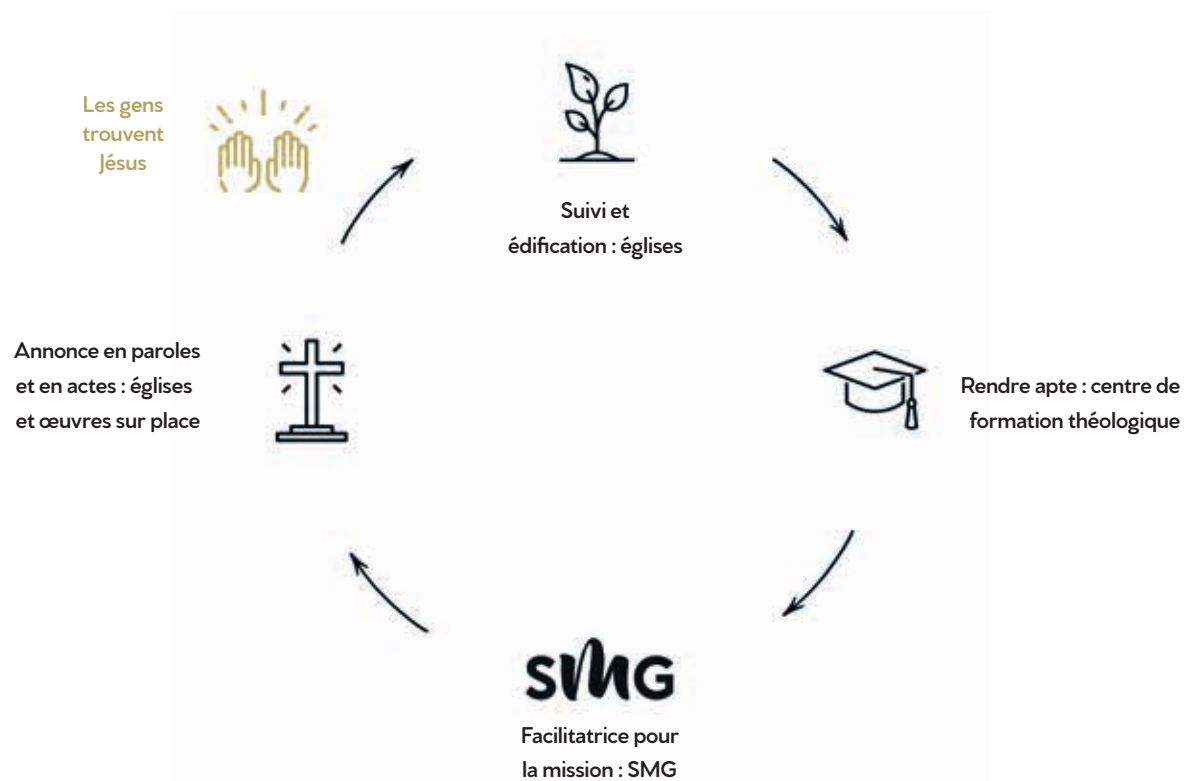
Les gens trouvent Jésus

Suivi et édification : églises

Rendre apte : centre de formation théologique

SMG

Facilitatrice pour la mission : SMG

Annonce en paroles et en actes : églises et œuvres sur place